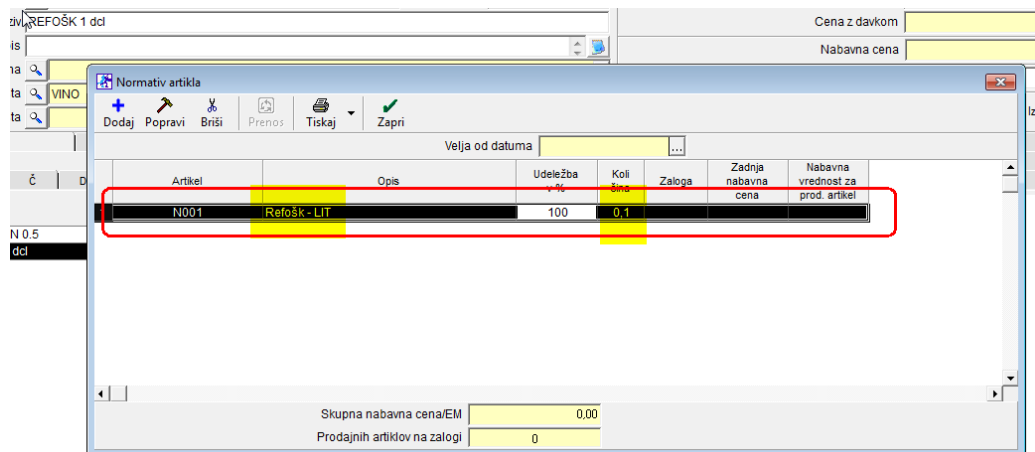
ziv REFOŠK 1 dcl
is
na
ta VINO
ta
Č D
N 0.5
dcl

Cena z davkom
Nabavna cena
Iz

Normativ artikla

Dodaj Popravi Briši Prenos Tiskaj Zapri

Velja od datuma

| Artikel | Opis | Udeležba v % | Količina | Zaloga | Zadnja nabavna cena | Nabavna vrednost za prod. artikel |
|---|---|---|---|---|---|---|
| N001 | Refošk - LIT | 100 | 0,1 | | | |

Skupna nabavna cena/EM 0,00
Prodajnih artiklov na zalogi 0